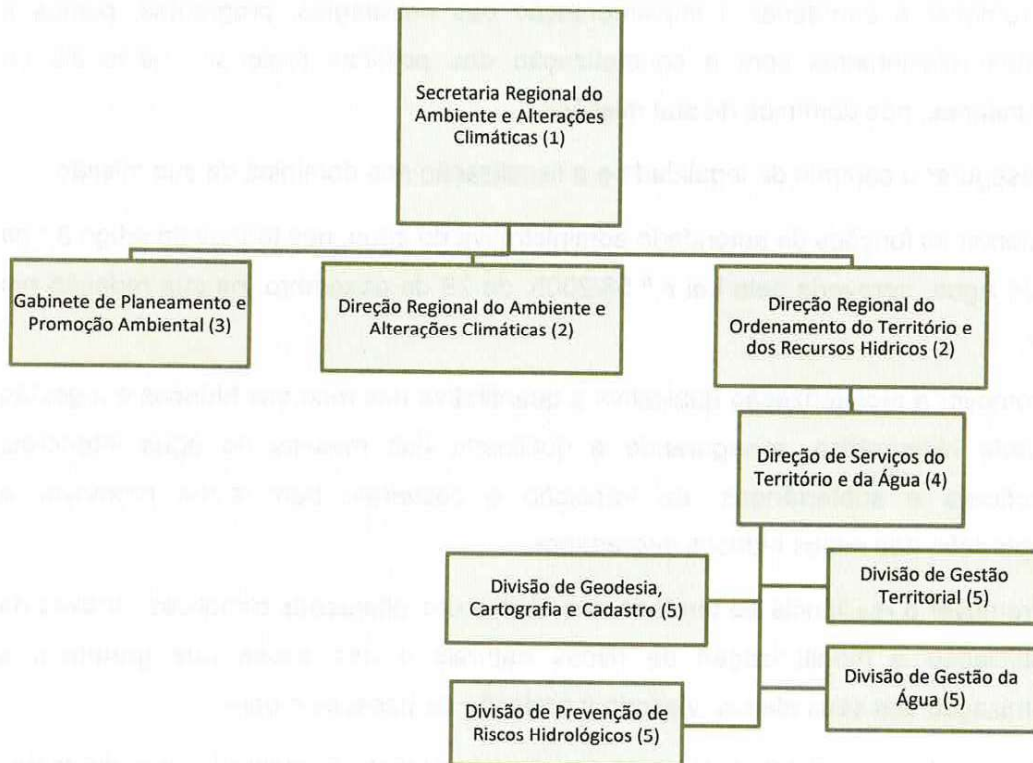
Secretaria Regional do Ambiente e Alterações Climáticas (1)

Gabinete de Planeamento e Promoção Ambiental (3)

Direção Regional do Ambiente e Alterações Climáticas (2)

Direção Regional do Ordenamento do Território e dos Recursos Hidricos (2)

Direção de Serviços do Território e da Água (4)

Divisão de Geodesia, Cartografia e Cadastro (5)

Divisão de Gestão Territorial (5)

Divisão de Gestão da Água (5)

Divisão de Prevenção de Riscos Hidrológicos (5)